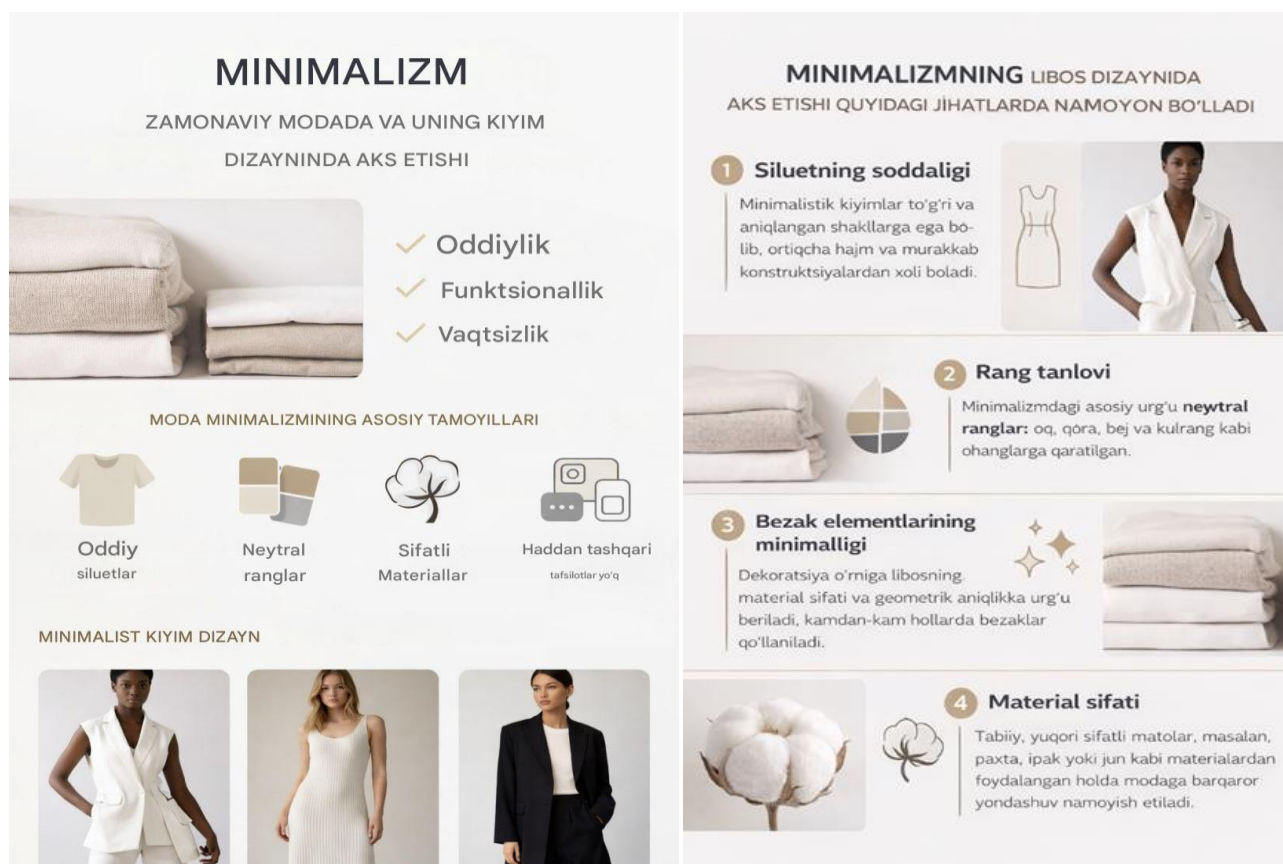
MINIMALIZM

ZAMONAVIY MODADA VA UNING KIYIM DIZAYNINDA AKS ETISHI

Oddiylik
Funktsionallik
Vaqtsizlik

MODA MINIMALIZMINING ASOSIY TAMOYILLARI

Oddiy siluetlar

Neytral ranglar

Sifatli Materiallar

Haddan tashqari tafsilotlar yo'q

MINIMALIST KIYIM DIZAYN

MINIMALIZMNING LIBOS DIZAYNIDA AKS ETISHI QUYIDAGI JIHATLARDA NAMOYON BO'LLADI

1 Siluetning soddaligi

Minimalistik kiyimlar to'g'ri va aniqlangan shakllarga ega bo'lib, ortiqcha hajm va murakkab konstruktsiyalardan xoli boladi.

2 Rang tanlovi

Minimalizmdagi asosiy urg'u neytral ranglar: oq, qora, bej va kulrang kabi ohanglarga qaratilgan.

3 Bezak elementlarining minimalligi

Dekoratsiya o'rniga libosning material sifati va geometrik aniqlikka urg'u beriladi, kamdan-kam hollarda bezaklar qo'llaniladi.

4 Material sifati

Tabiiy, yuqori sifatli matolar, masalan, paxta, ipak yoki jun kabi materialardan foydalangan holda modaga barqaror yondashuv namoyish etiladi.